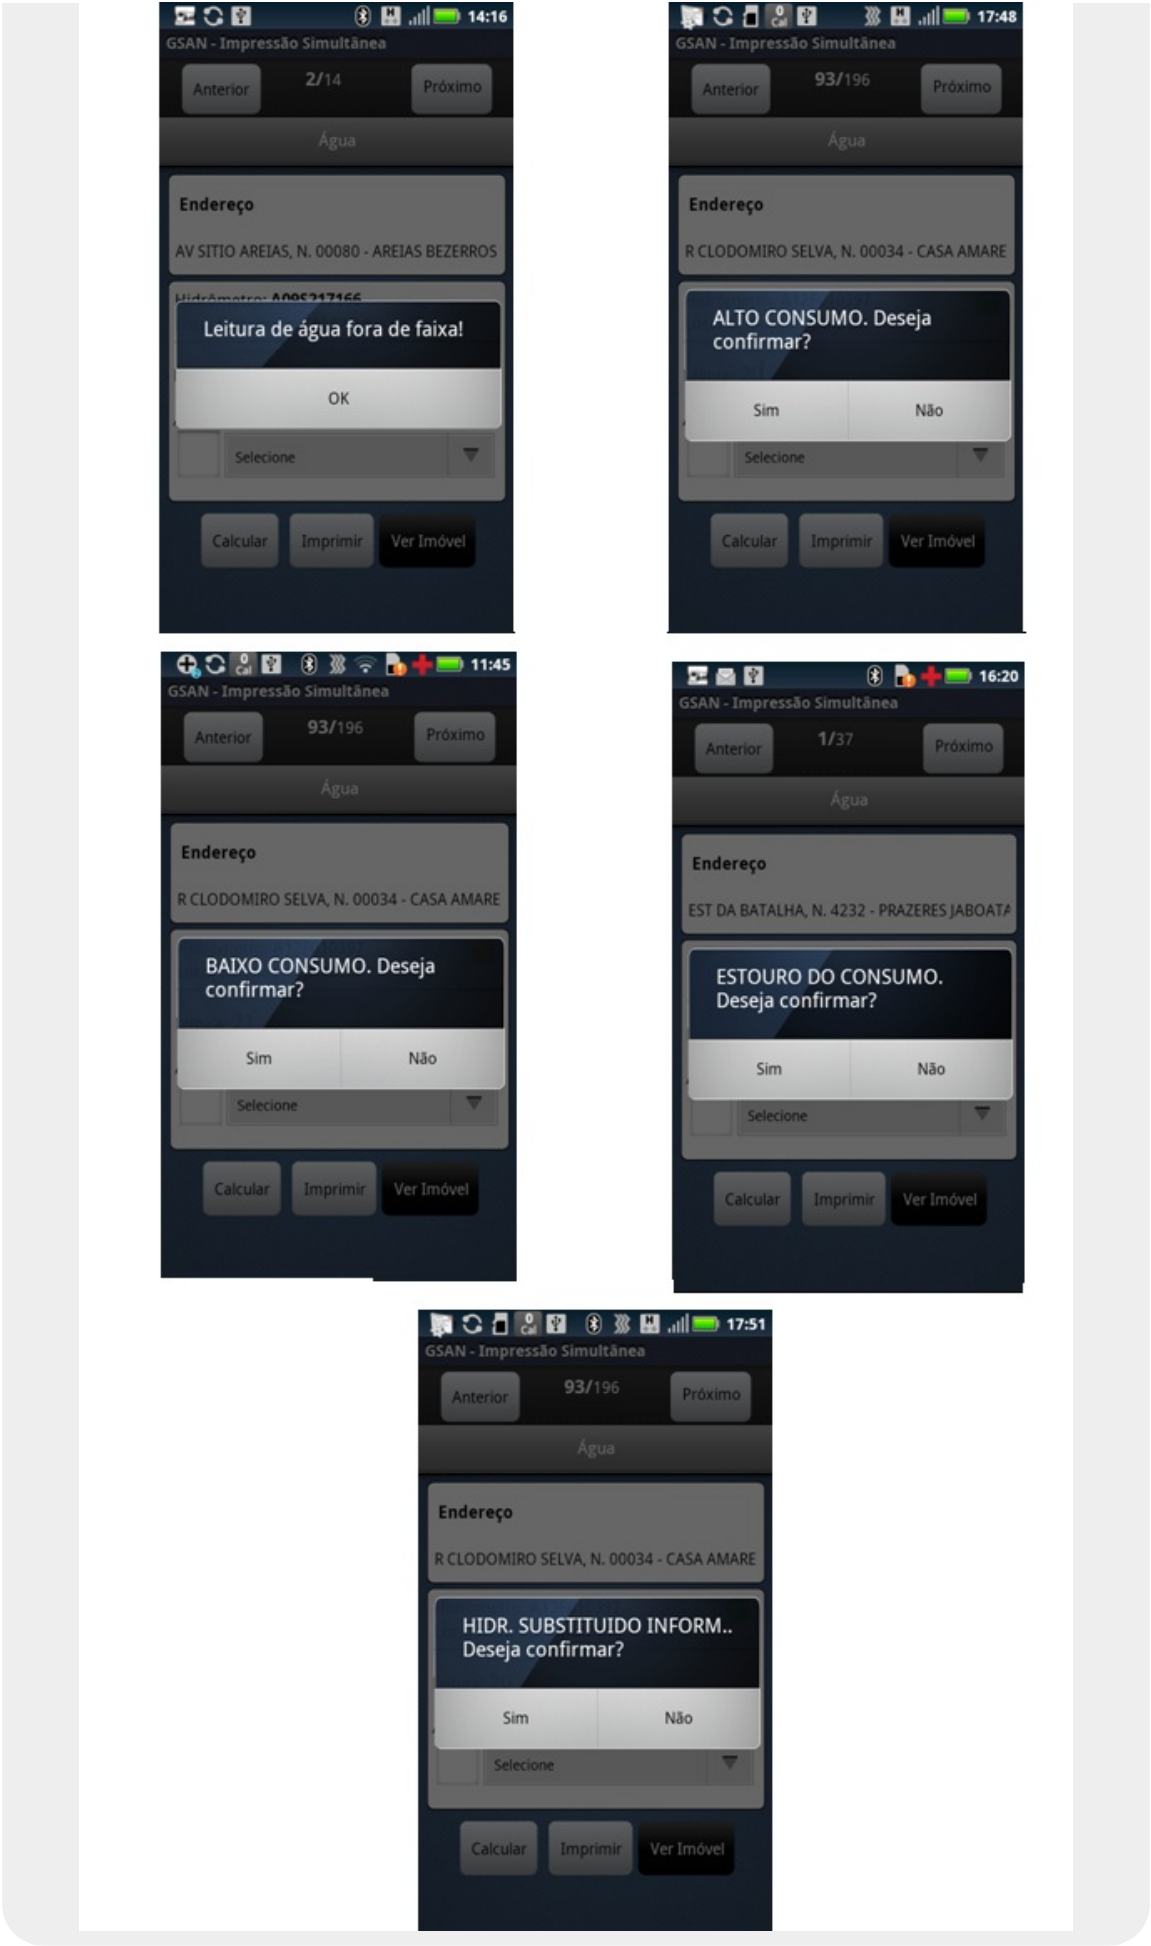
14:16
GSAN - Impressão Simultânea
Anterior
2/14
Próximo
Água
Endereço
AV SITIO AREIAS, N. 00080 - AREIAS BEZERROS
Hidrômetro: A095217166
Leitura de água fora de faixa!
OK
Selecione
Calcular
Imprimir
Ver Imóvel

17:48
GSAN - Impressão Simultânea
Anterior
93/196
Próximo
Água
Endereço
R CLODOMIRO SELVA, N. 00034 - CASA AMARE
ALTO CONSUMO. Deseja confirmar?
Sim
Não
Selecione
Calcular
Imprimir
Ver Imóvel

11:45
GSAN - Impressão Simultânea
Anterior
93/196
Próximo
Água
Endereço
R CLODOMIRO SELVA, N. 00034 - CASA AMARE
BAIXO CONSUMO. Deseja confirmar?
Sim
Não
Selecione
Calcular
Imprimir
Ver Imóvel

16:20
GSAN - Impressão Simultânea
Anterior
1/37
Próximo
Água
Endereço
EST DA BATALHA, N. 4232 - PRAZERES JABOATA
ESTOURO DO CONSUMO. Deseja confirmar?
Sim
Não
Selecione
Calcular
Imprimir
Ver Imóvel

17:51
GSAN - Impressão Simultânea
Anterior
93/196
Próximo
Água
Endereço
R CLODOMIRO SELVA, N. 00034 - CASA AMARE
HIDR. SUBSTITUIDO INFORM.. Deseja confirmar?
Sim
Não
Selecione
Calcular
Imprimir
Ver Imóvel